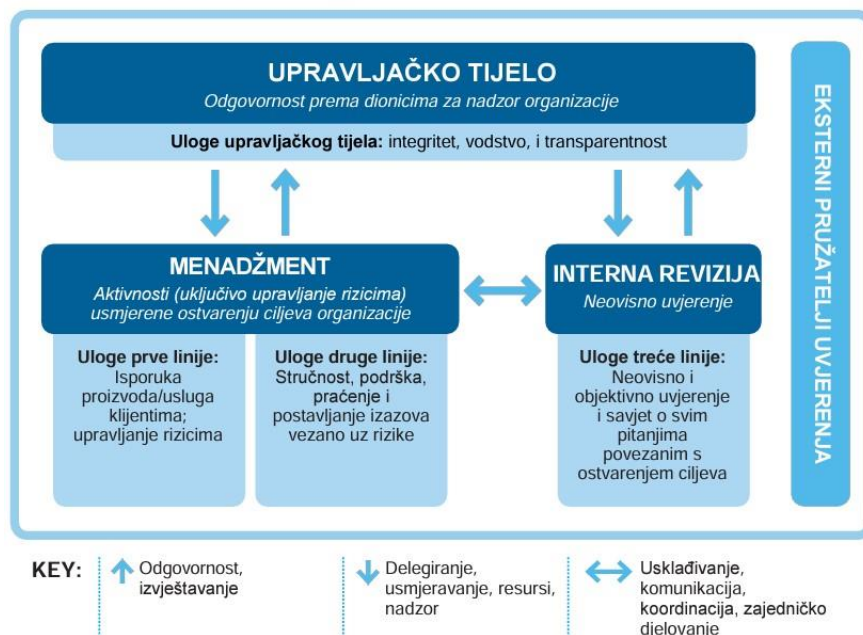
UPRAVLJAČKO TIJELO
Odgovornost prema dionicima za nadzor organizacije

Uloge upravljačkog tijela: integritet, vodstvo, i transparentnost

MENADŽMENT
Aktivnosti (uključivo upravljanje rizicima) usmjerene ostvarenju ciljeva organizacije

Uloge prve linije:
Isporuka proizvoda/usluga klijentima; upravljanje rizicima

Uloge druge linije:
Stručnost, podrška, praćenje i postavljanje izazova vezano uz rizike

INTERNA REVIZIJA
Neovisno uvjerenje

Uloge treće linije:
Neovisno i objektivno uvjerenje i savjet o svim pitanjima povezanim s ostvarenjem ciljeva

EKSTERNI PRUŽATELJI UVJERENJA

KEY:
Odgovornost, izvještavanje
Delegiranje, usmjeravanje, resursi, nadzor
Usklađivanje, komunikacija, koordinacija, zajedničko djelovanje